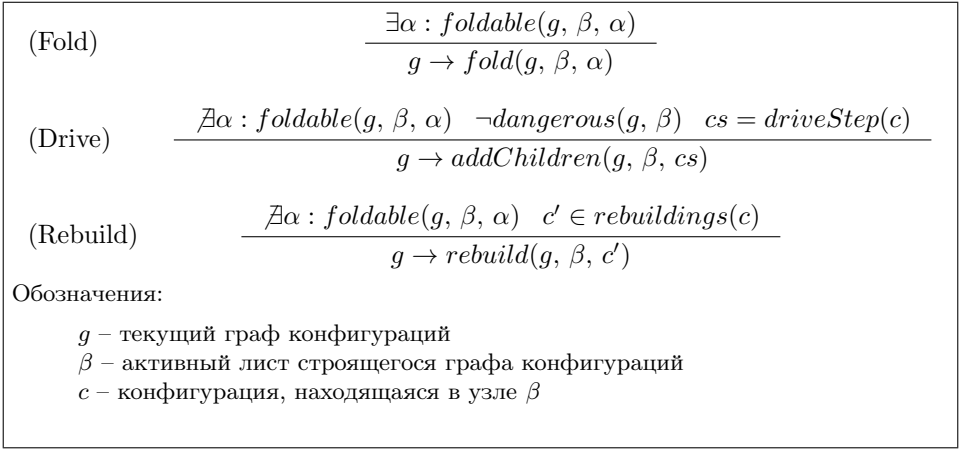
(Fold) $\frac{\exists\alpha : foldable(g,\, \beta,\, \alpha)}{g \to fold(g,\, \beta,\, \alpha)}$

(Drive) $\frac{\nexists\alpha : foldable(g,\, \beta,\, \alpha) \quad \neg dangerous(g,\, \beta) \quad cs = driveStep(c)}{g \to addChildren(g,\, \beta,\, cs)}$

(Rebuild) $\frac{\nexists\alpha : foldable(g,\, \beta,\, \alpha) \quad c' \in rebuildings(c)}{g \to rebuild(g,\, \beta,\, c')}$

Обозначения:

$g$ – текущий граф конфигураций
$\beta$ – активный лист строящегося графа конфигураций
$c$ – конфигурация, находящаяся в узле $\beta$